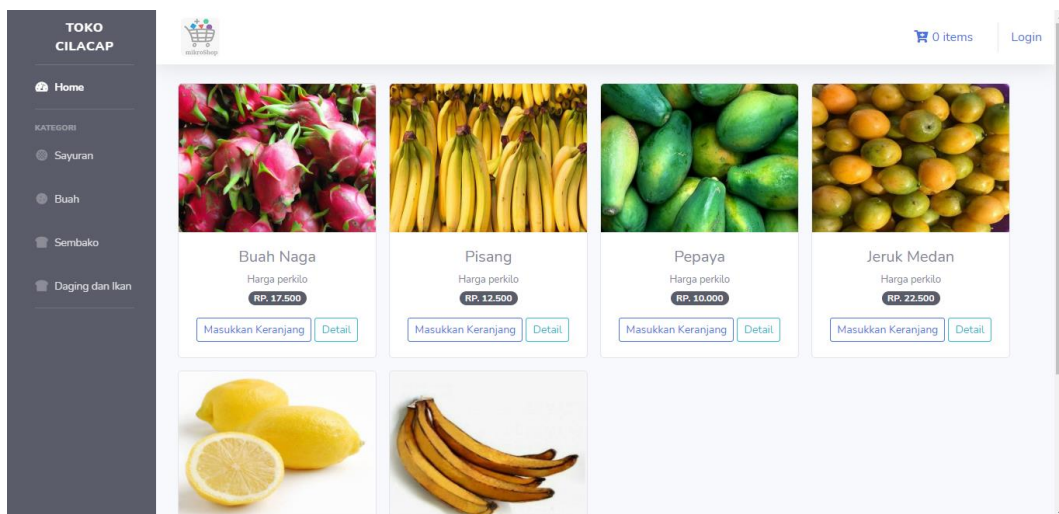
TOKO CILACAP

Home

KATEGORI

Sayuran

Buah

Sembako

Daging dan Ikan

mikroshop

0 items

Login

Buah Naga
Harga perkilo
RP. 17.500
Masukkan Keranjang
Detail

Pisang
Harga perkilo
RP. 12.500
Masukkan Keranjang
Detail

Pepaya
Harga perkilo
RP. 10.000
Masukkan Keranjang
Detail

Jeruk Medan
Harga perkilo
RP. 22.500
Masukkan Keranjang
Detail